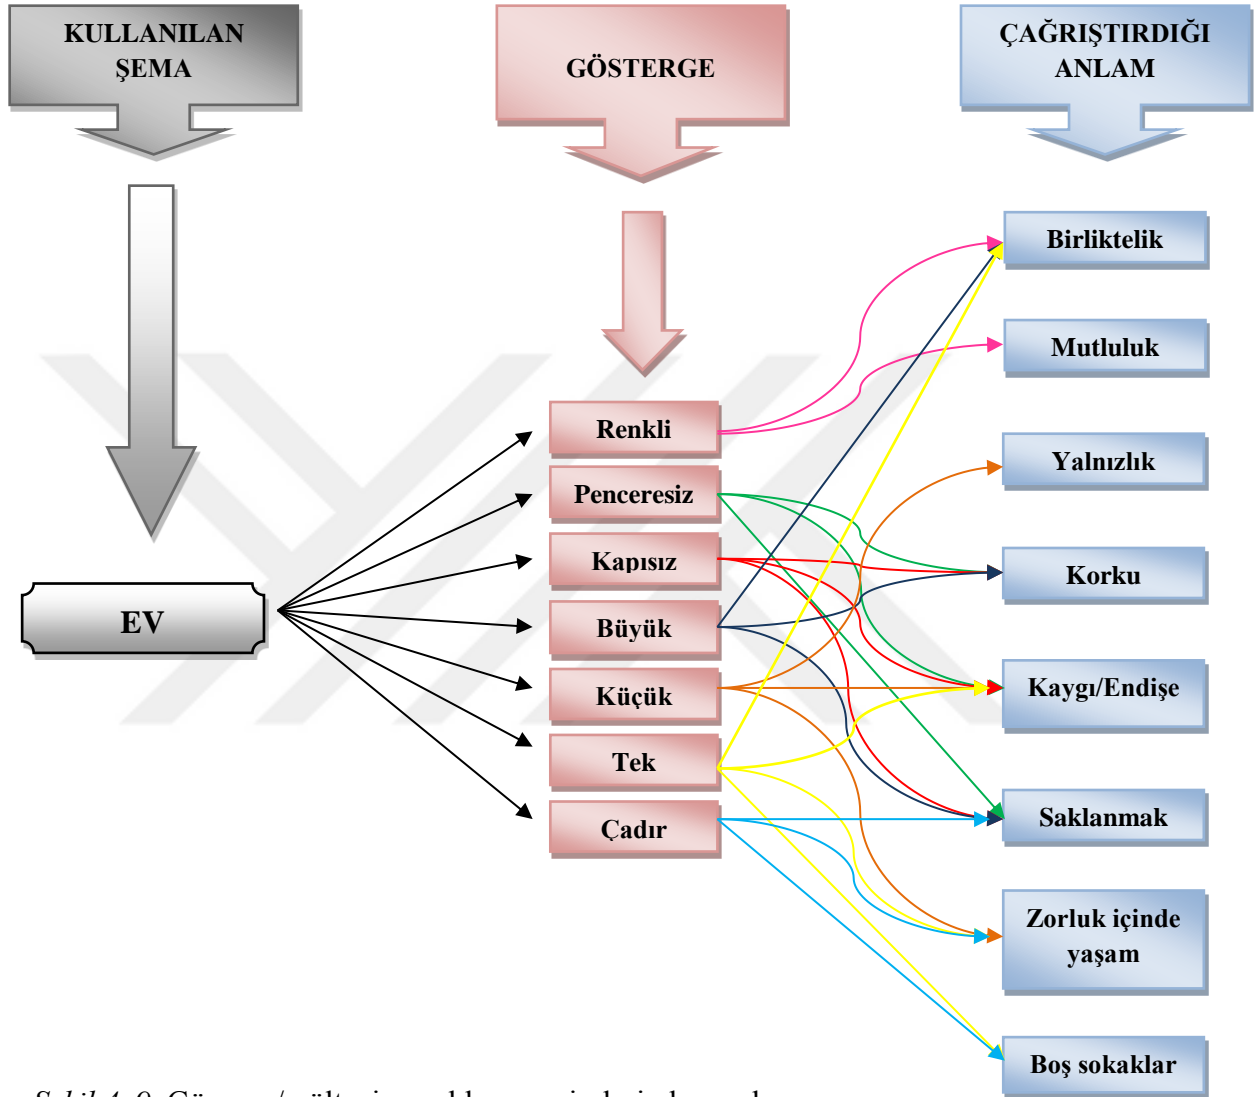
KULLANILAN ŞEMA

GÖSTERGE

ÇAĞRIŞTIRDIĞI ANLAM

EV

Renkli

Penceresiz

Kapısız

Büyük

Küçük

Tek

Çadır

Birliktelik

Mutluluk

Yalnızlık

Korku

Kaygı/Endişe

Saklanmak

Zorluk içinde yaşam

Boş sokaklar

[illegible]